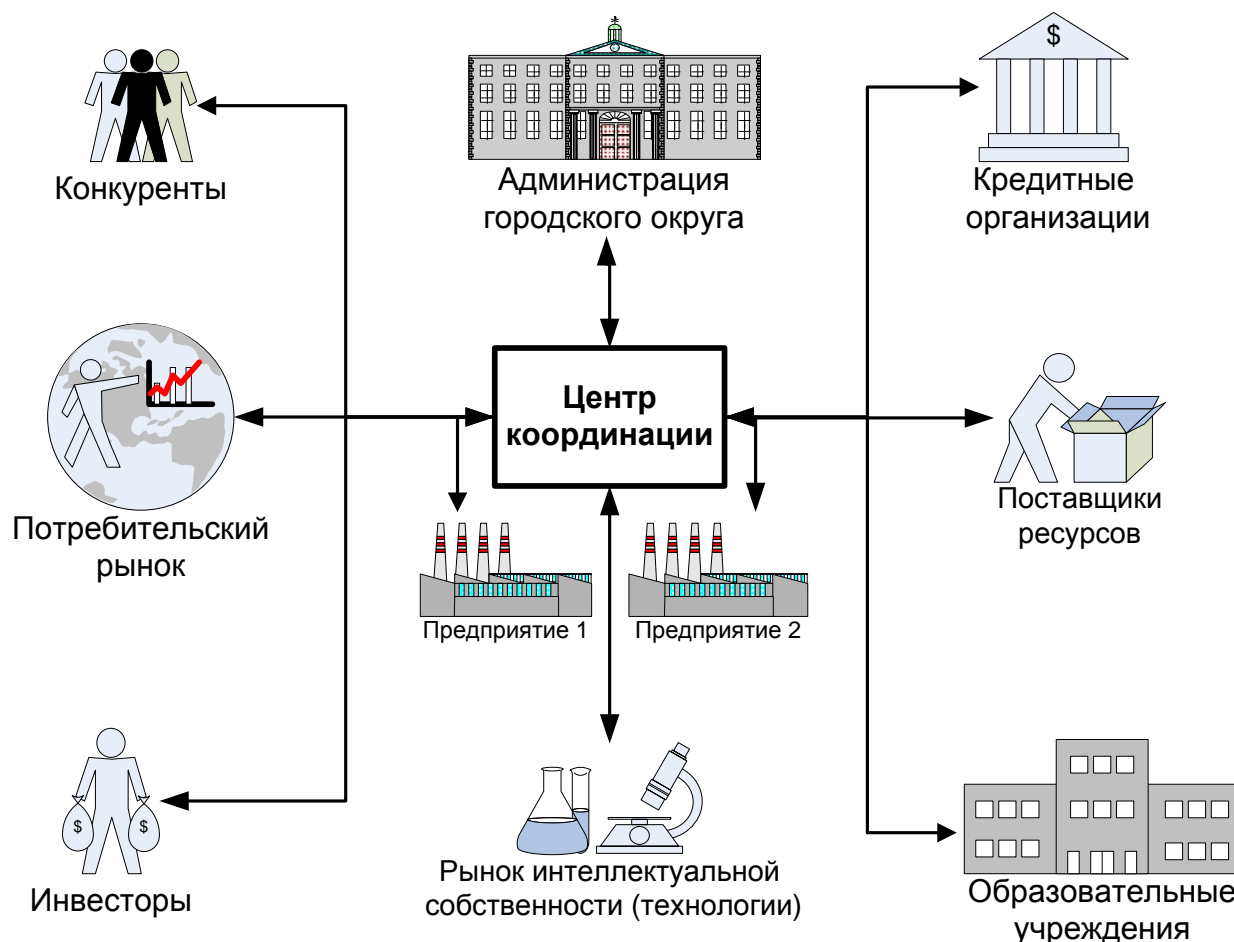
Конкуренты

Администрация городского округа

$

Кредитные организации

Центр координации

Потребительский рынок

Поставщики ресурсов

Предприятие 1

Предприятие 2

$

$

Инвесторы

Рынок интеллектуальной собственности (технологии)

Образовательные учреждения